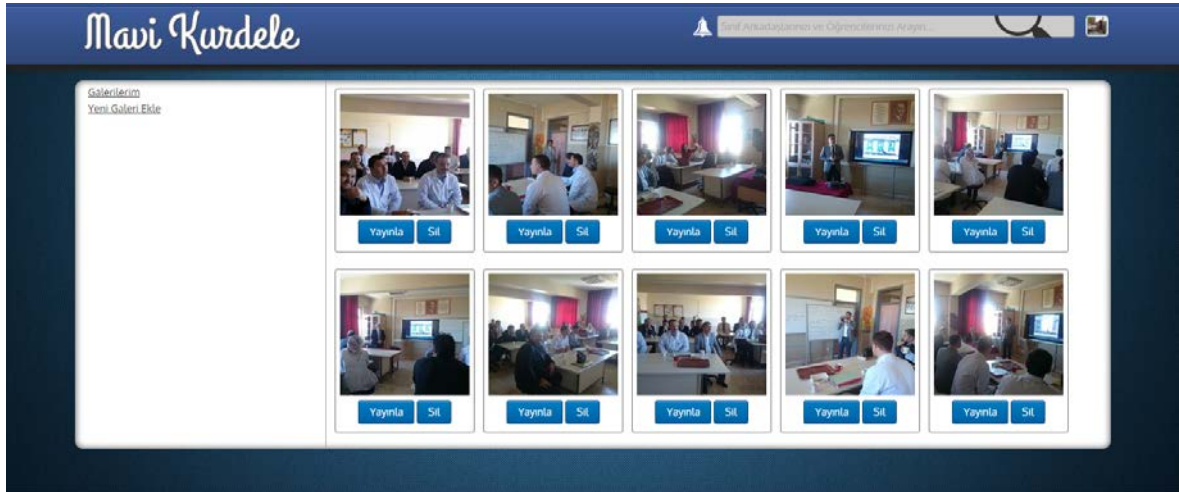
Mavi Kurdele

Sınıf Arkadaşlarınızı ve Öğrencilerinizi Arayın...

Galerilerim
Yeni Galeri Ekle

Yayınla Sil
Yayınla Sil
Yayınla Sil
Yayınla Sil
Yayınla Sil
Yayınla Sil
Yayınla Sil
Yayınla Sil
Yayınla Sil
Yayınla Sil